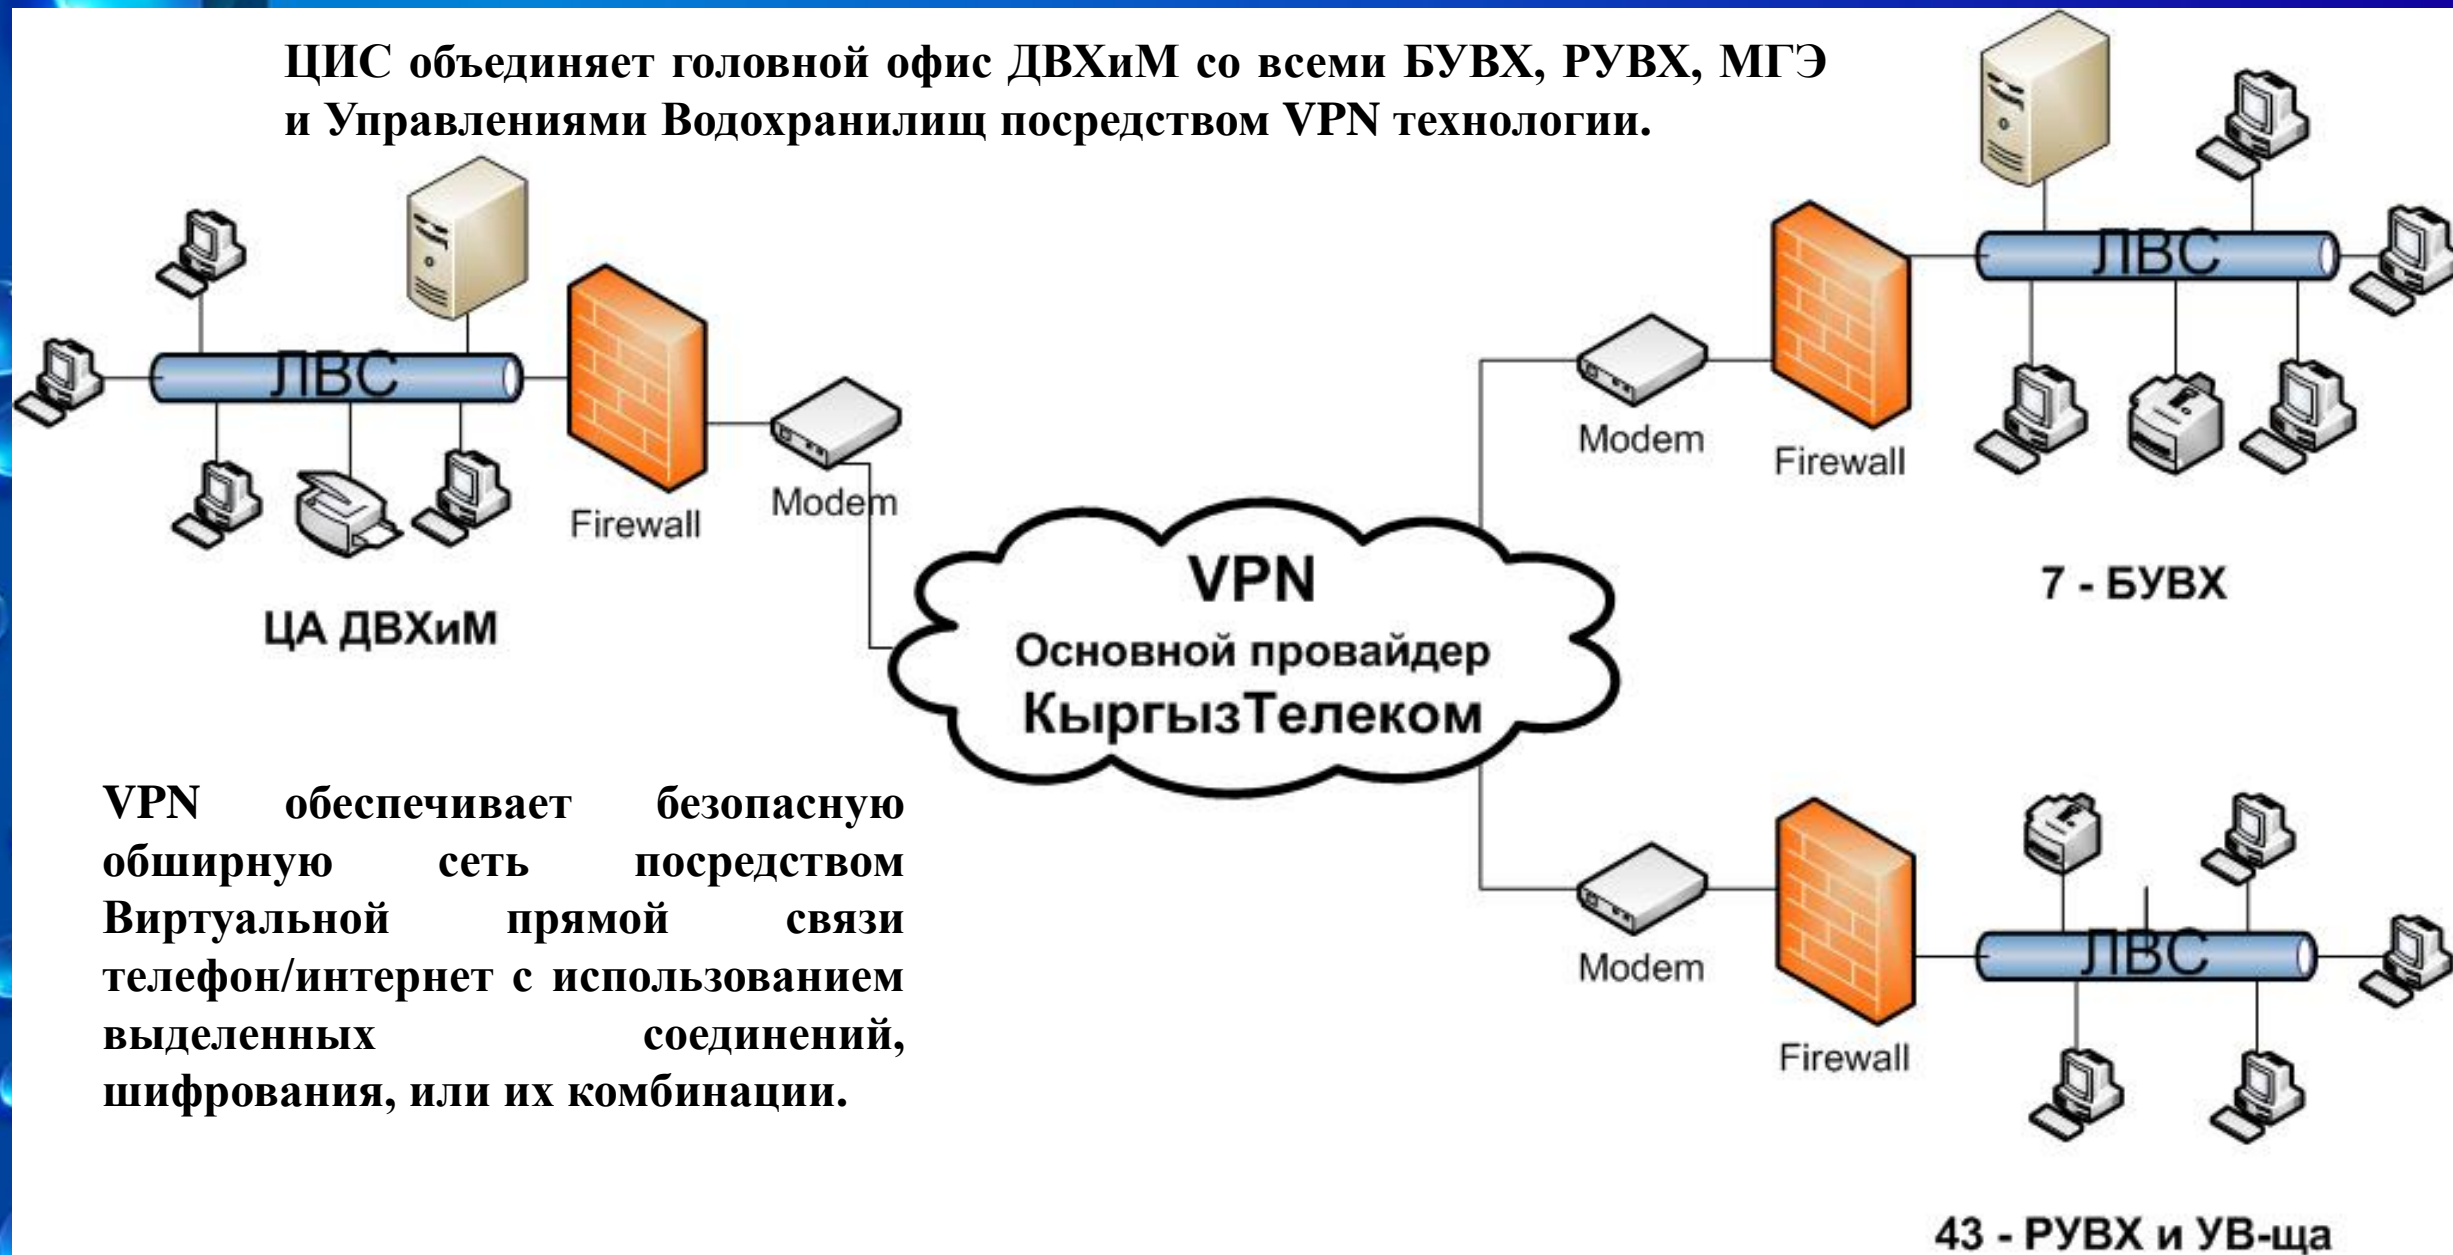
ЦИС объединяет головной офис ДВХиМ со всеми БУВХ, РУВХ, МГЭ и Управлениями Водохранилищ посредством VPN технологии.

ЛВС

Firewall

Modem

ЦА ДВХиМ

VPN
Основной провайдер
КыргызТелеком

Modem

Firewall

ЛВС

7 - БУВХ

Modem

Firewall

ЛВС

43 - РУВХ и УВ-ща

VPN обеспечивает безопасную обширную сеть посредством Виртуальной прямой связи телефон/интернет с использованием выделенных соединений, шифрования, или их комбинации.